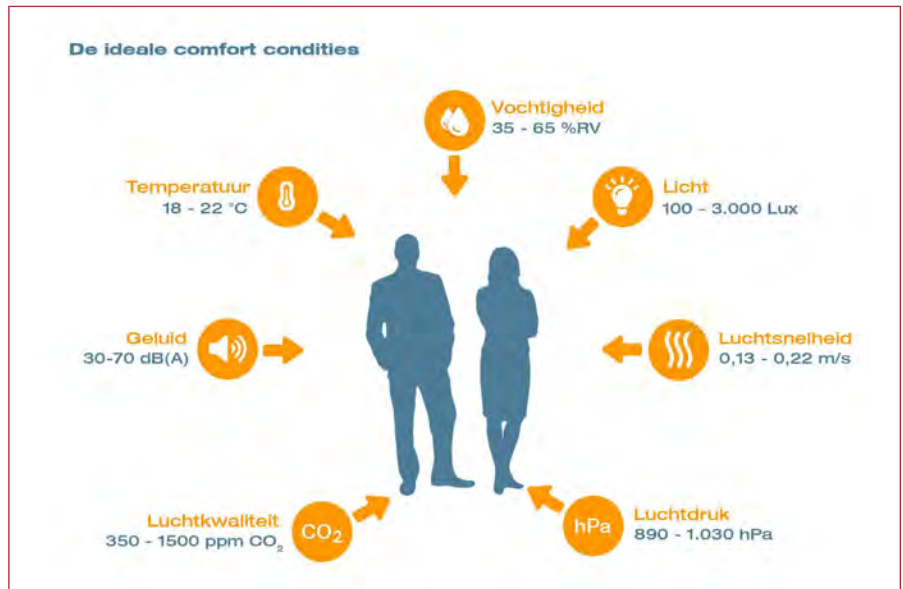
De ideale comfort condities

Vochtigheid
35 - 65 %RV

Temperatuur
18 - 22 °C

Licht
100 - 3.000 Lux

Geluid
30-70 dB(A)

Luchtsnelheid
0,13 - 0,22 m/s

Luchtkwaliteit
350 - 1500 ppm $CO_2$

$CO_2$

hPa

Luchtdruk
890 - 1.030 hPa